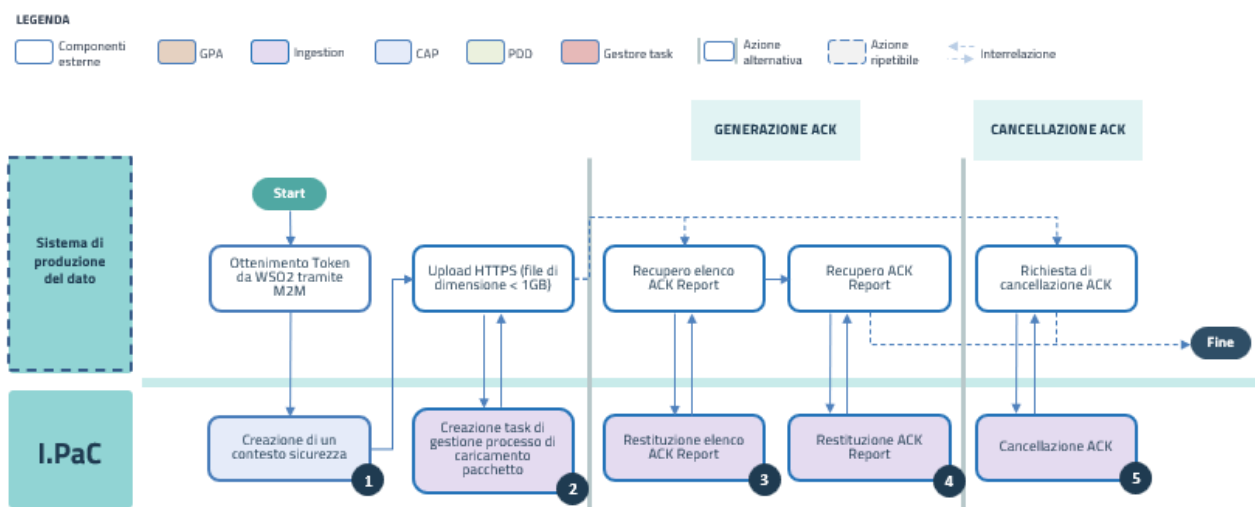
LEGENDA

Componenti esterne
GPA
Ingestion
CAP
PDD
Gestore task
Azione alternativa
Azione ripetibile
Interrelazione

GENERAZIONE ACK

CANCELLAZIONE ACK

Sistema di produzione del dato

Start

Ottenimento Token da WSO2 tramite M2M

Upload HTTPS (file di dimensione < 1GB)

Recupero elenco ACK Report

Recupero ACK Report

Richiesta di cancellazione ACK

Fine

I.PaC

Creazione di un contesto sicurezza
1

Creazione task di gestione processo di caricamento pacchetto
2

Restituzione elenco ACK Report
3

Restituzione ACK Report
4

Cancellazione ACK
5